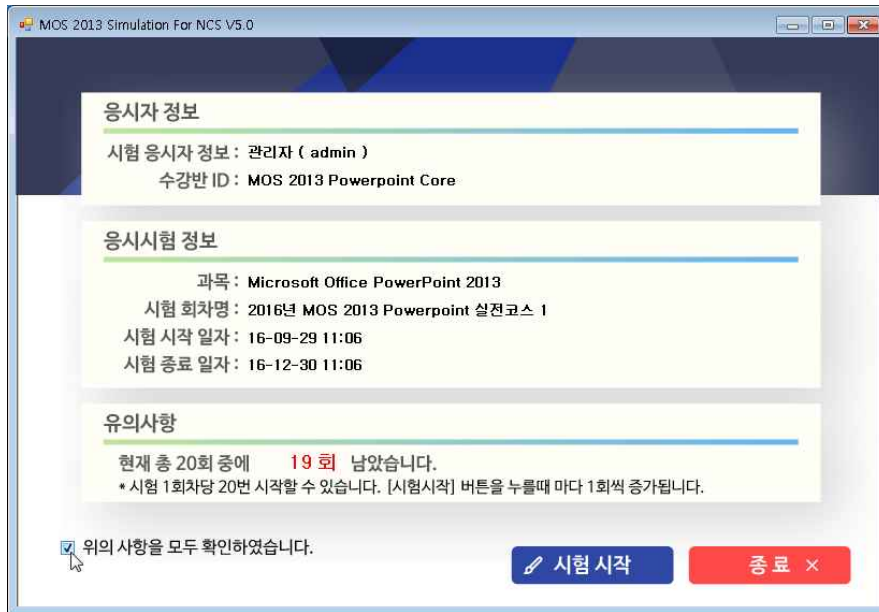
MOS 2013 Simulation For NCS V5.0

응시자 정보

시험 응시자 정보 : 관리자 ( admin )
수강반 ID : MOS 2013 Powerpoint Core

응시시험 정보

과목 : Microsoft Office PowerPoint 2013
시험 회차명 : 2016년 MOS 2013 Powerpoint 실전코스 1
시험 시작 일자 : 16-09-29 11:06
시험 종료 일자 : 16-12-30 11:06

유의사항

현재 총 20회 중에 19 회 남았습니다.
* 시험 1회차당 20번 시작할 수 있습니다. [시험시작] 버튼을 누를때 마다 1회씩 증가됩니다.

위의 사항을 모두 확인하였습니다.

시험 시작

종료 ×